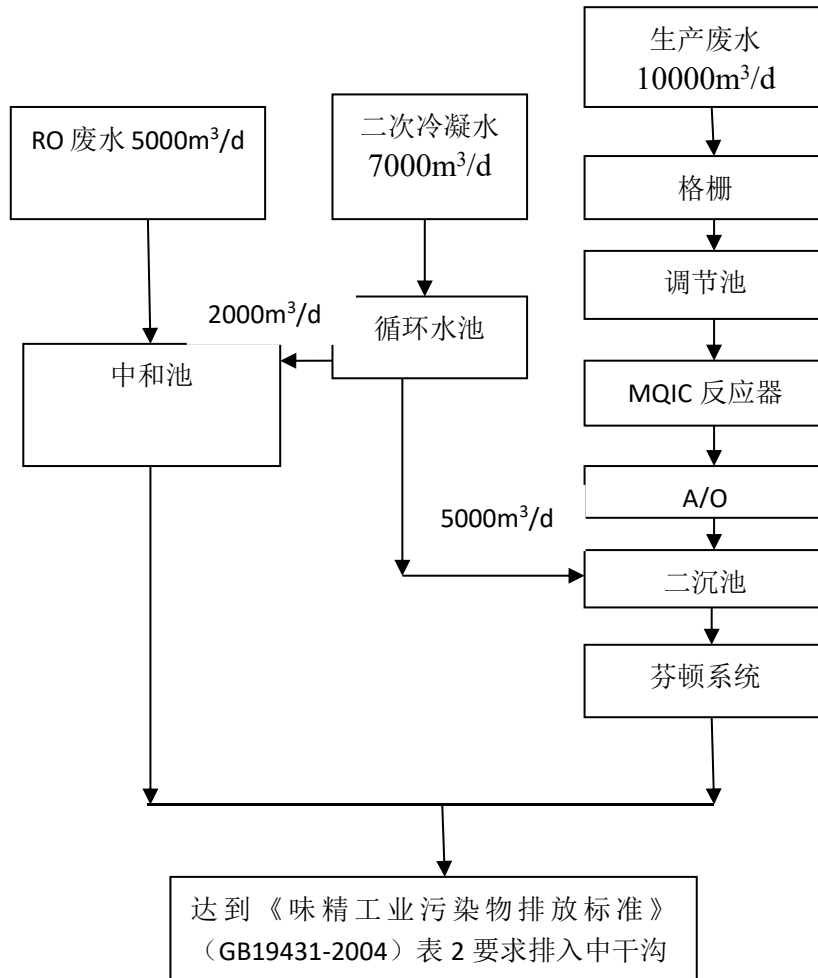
生产废水 $10000m^3/d$

RO 废水 $5000m^3/d$

二次冷凝水 $7000m^3/d$

格栅

调节池

$2000m^3/d$

循环水池

中和池

MQIC 反应器

A/O

$5000m^3/d$

二沉池

芬顿系统

达到《味精工业污染物排放标准》（GB19431-2004）表 2 要求排入中干沟